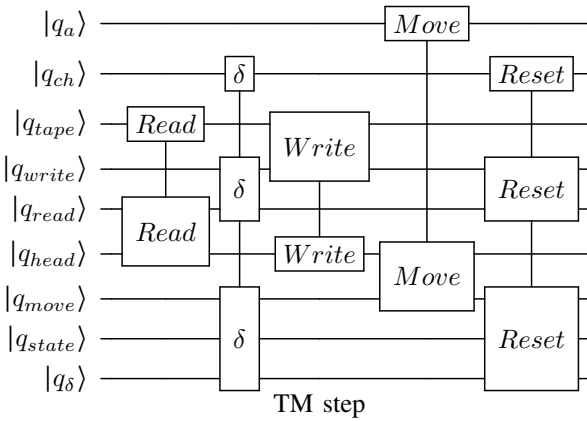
$|q_a\rangle$
$|q_{ch}\rangle$
$|q_{tape}\rangle$
$|q_{write}\rangle$
$|q_{read}\rangle$
$|q_{head}\rangle$
$|q_{move}\rangle$
$|q_{state}\rangle$
$|q_\delta\rangle$

$Read$
$Read$
$\delta$
$\delta$
$\delta$
$Write$
$Write$
$Move$
$Move$
$Reset$
$Reset$
$Reset$

TM step